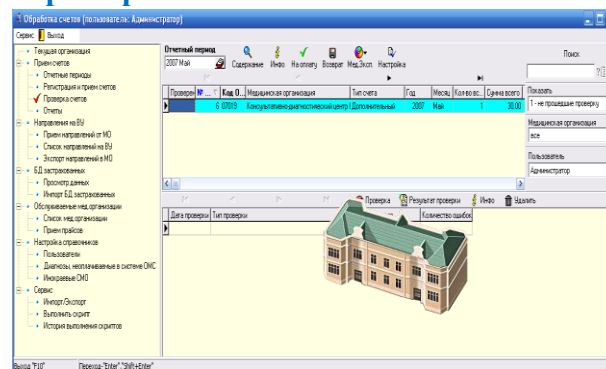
Обработка счетов (пользователь: Администратор)
Сервис Выход

Текущая организация
Прием счетов
Отчетные периоды
Регистрация и прием счетов
Проверка счетов
Отчеты
Направления на ВУ
Прием направлений от МО
Список направлений на ВУ
Экспорт направлений в МО
БД застрахованных
Просмотр данных
Импорт БД застрахованных
Обслуживаемые мед.организации
Список мед.организации
Прием прайсов
Настройка справочников
Пользователи
Диагнозы, неоплачиваемые в системе ОМС
Инокраевые СМО
Сервис
Импорт/Экспорт
Выполнить скрипт
История выполнения скриптов

Отчетный период
2007 Май
Содержание Инфо На оплату Возврат Мед.Экспл. Настройка

| Проверен | № | Код О... | Медицинская организация | Тип счета | Год | Месяц | Кол-во вс... | Сумма всего |
|---|---|---|---|---|---|---|---|---|
| | 6 | 07019 | Консультативно-диагностический центр | Дополнительный | 2007 | Май | 1 | 30.00 |

Поиск
Показать
1 - не прошедшие проверку
Медицинская организация
все
Пользователь
Администратор

Проверка Результат проверки Инфо Удалить

| Дата проверки | Тип проверки | Количество ошибок |
|---|---|---|

Выход "F10" Переход-"Enter","Shift+Enter"